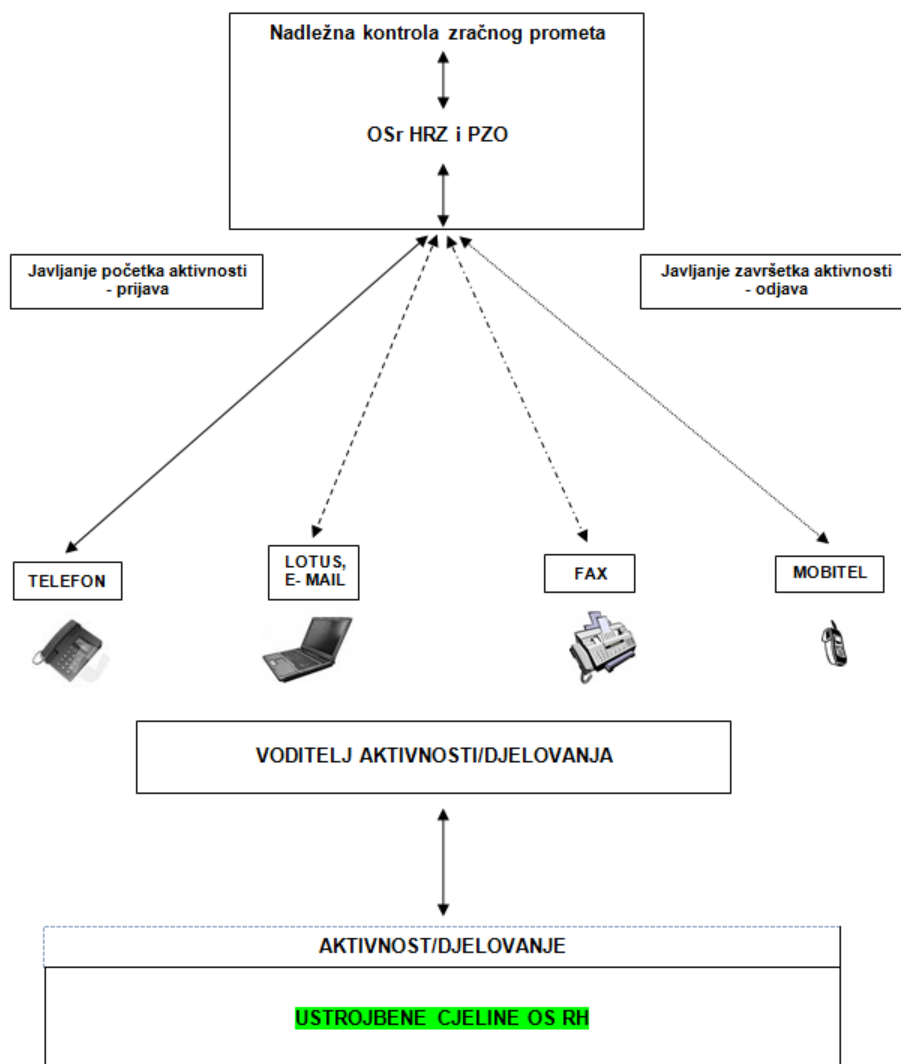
Nadležna kontrola zračnog prometa

OSr HRZ i PZO

Javljanje početka aktivnosti - prijava

Javljanje završetka aktivnosti - odjava

TELEFON

LOTUS, E- MAIL

FAX

MOBITEL

VODITELJ AKTIVNOSTI/DJELOVANJA

AKTIVNOST/DJELOVANJE

USTROJBENE CJELINE OS RH